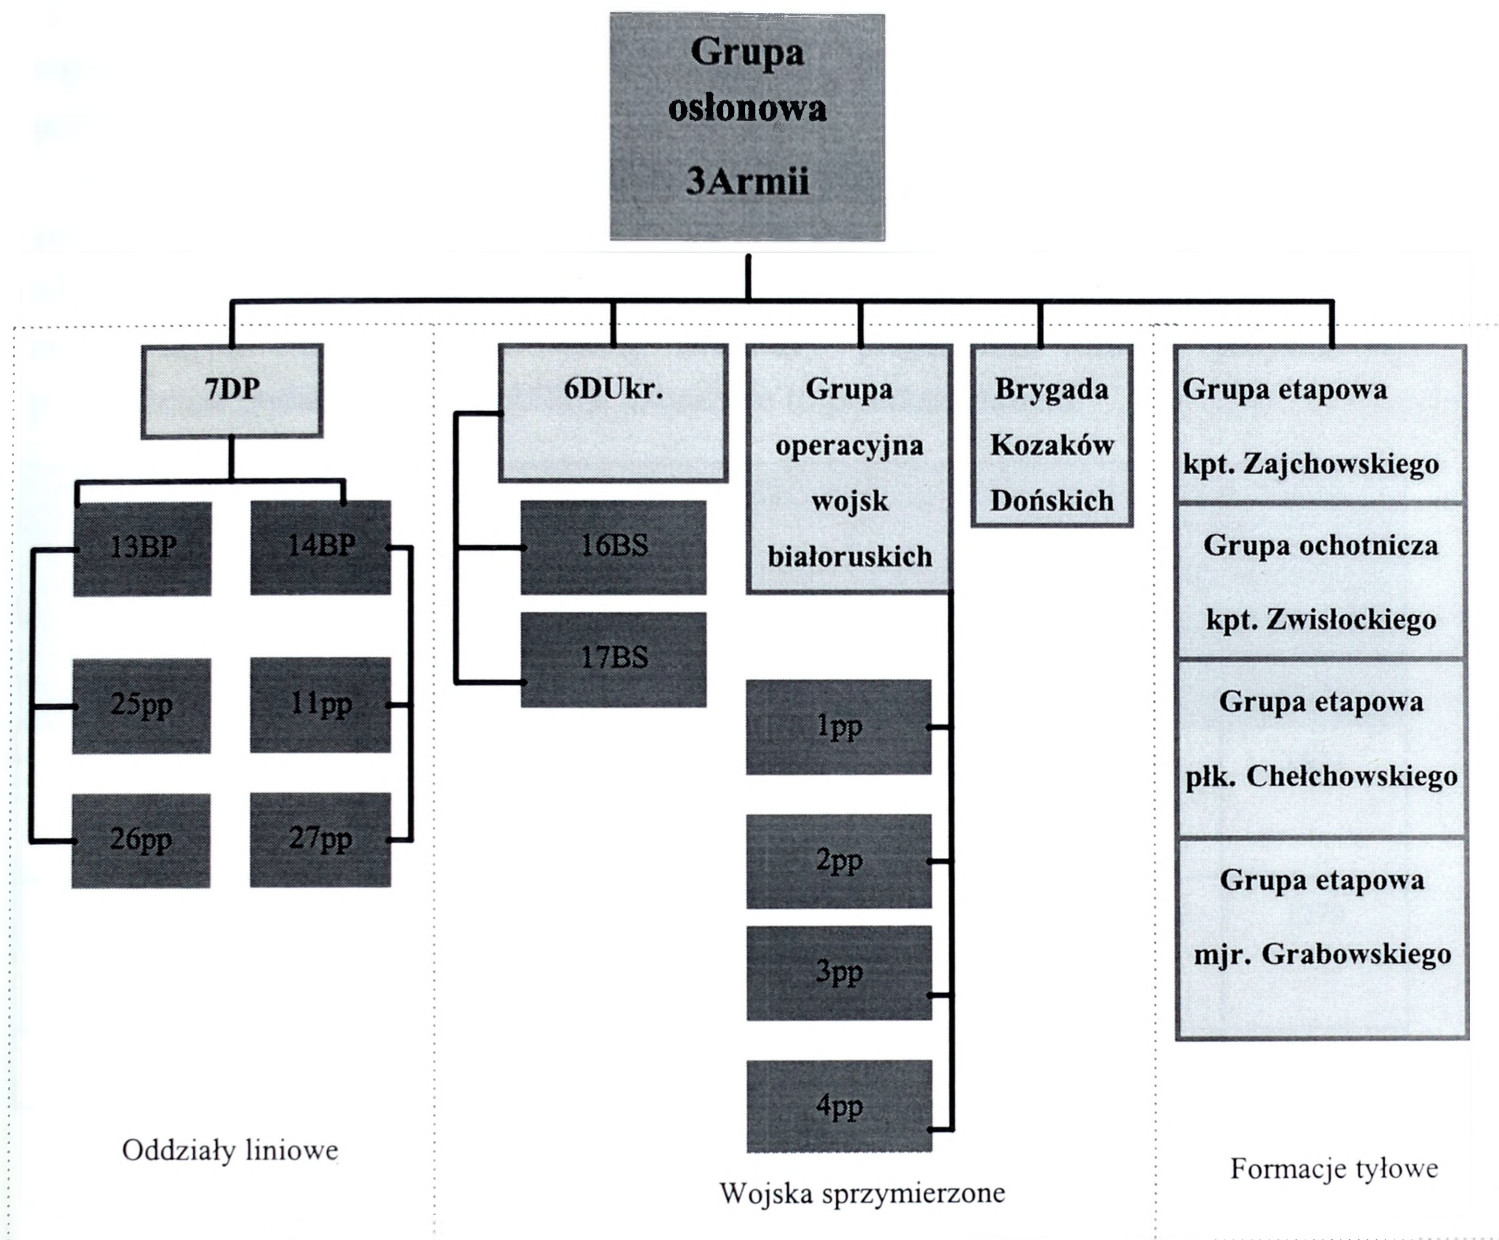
Grupa osłonowa 3Armii

7DP

13BP

14BP

25pp

11pp

26pp

27pp

6DUkr.

16BS

17BS

Grupa operacyjna wojsk białoruskich

1pp

2pp

3pp

4pp

Brygada Kozaków Dońskich

Grupa etapowa kpt. Zajchowskiego

Grupa ochotnicza kpt. Zwisłockiego

Grupa etapowa płk. Chełchowskiego

Grupa etapowa mjr. Grabowskiego

Oddziały liniowe

Wojska sprzymierzone

Formacje tyłowe